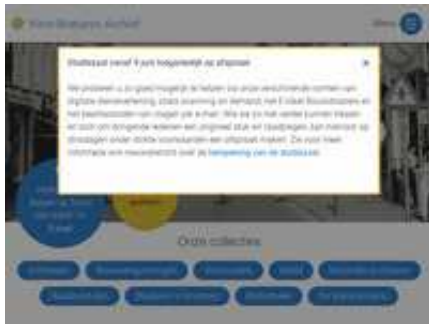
Stadsbibliotheek Archief

Menu

Studiezaal vanaf 9 juni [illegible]

×

We proberen u zo goed mogelijk te helpen via onze verschillende vormen van digitale dienstverlening, zoals scanning on demand, het E-loket Bouwdossiers en het beantwoorden van vragen per e-mail. Wie ter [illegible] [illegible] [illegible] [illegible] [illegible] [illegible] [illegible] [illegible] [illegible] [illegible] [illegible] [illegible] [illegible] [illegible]. Zie voor meer informatie ook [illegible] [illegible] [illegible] de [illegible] van de studiezaal.

Onze collectie

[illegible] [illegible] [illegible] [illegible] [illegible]

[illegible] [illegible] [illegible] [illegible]